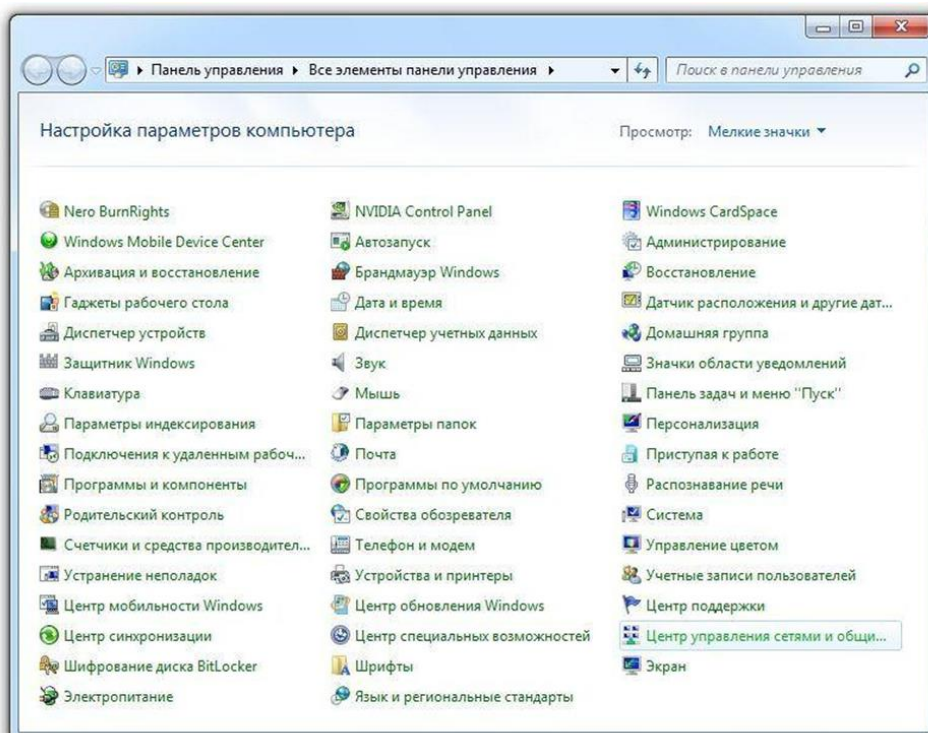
Панель управления ▸ Все элементы панели управления ▸

Поиск в панели управления

Настройка параметров компьютера

Просмотр: Мелкие значки ▾

Nero BurnRights
Windows Mobile Device Center
Архивация и восстановление
Гаджеты рабочего стола
Диспетчер устройств
Защитник Windows
Клавиатура
Параметры индексирования
Подключения к удаленным рабоч...
Программы и компоненты
Родительский контроль
Счетчики и средства производител...
Устранение неполадок
Центр мобильности Windows
Центр синхронизации
Шифрование диска BitLocker
Электропитание

NVIDIA Control Panel
Автозапуск
Брандмауэр Windows
Дата и время
Диспетчер учетных данных
Звук
Мышь
Параметры папок
Почта
Программы по умолчанию
Свойства обозревателя
Телефон и модем
Устройства и принтеры
Центр обновления Windows
Центр специальных возможностей
Шрифты
Язык и региональные стандарты

Windows CardSpace
Администрирование
Восстановление
Датчик расположения и другие дат...
Домашняя группа
Значки области уведомлений
Панель задач и меню "Пуск"
Персонализация
Приступая к работе
Распознавание речи
Система
Управление цветом
Учетные записи пользователей
Центр поддержки
Центр управления сетями и общи...
Экран